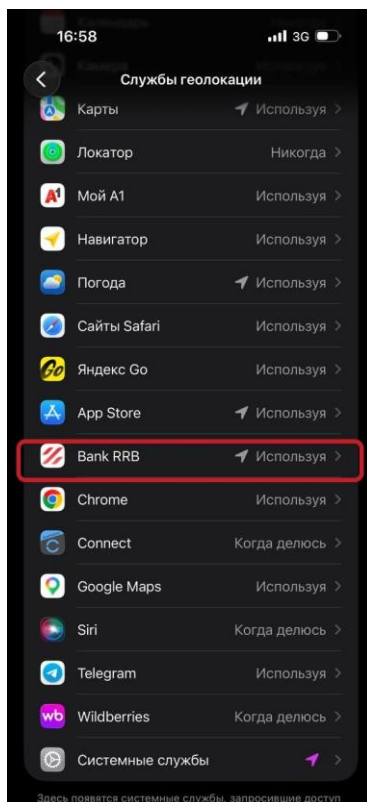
16:58

3G

Службы геолокации

Карты Используя

Локатор Никогда

Мой А1 Используя

Навигатор Используя

Погода Используя

Сайты Safari Используя

Яндекс Go Используя

App Store Используя

Bank RRB Используя

Chrome Используя

Connect Когда делюсь

Google Maps Используя

Siri Когда делюсь

Telegram Используя

Wildberries Когда делюсь

Системные службы

Здесь появятся системные службы, запросившие доступ